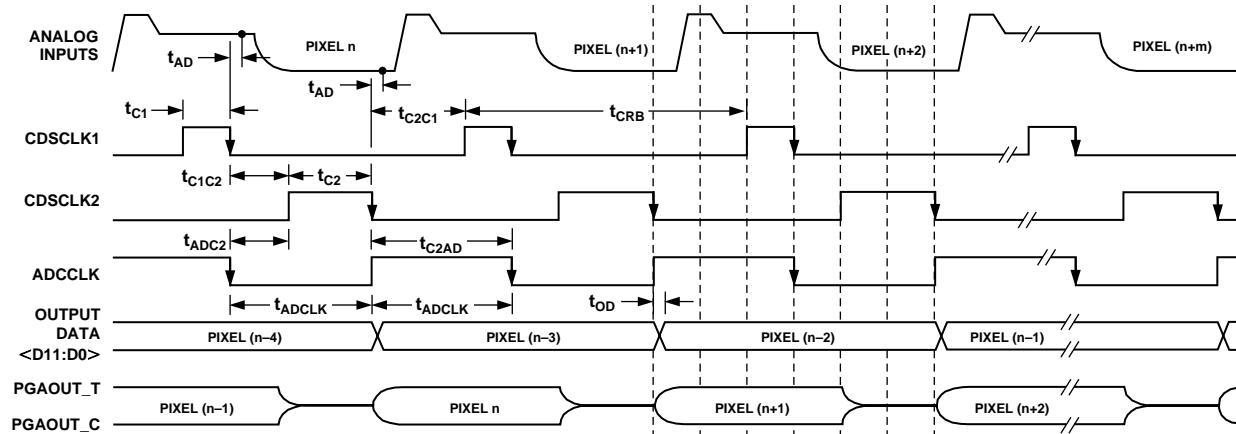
ANALOG INPUTS

PIXEL n

PIXEL (n+1)

PIXEL (n+2)

PIXEL (n+m)

$t_{AD}$

$t_{AD}$

$t_{C1}$

$t_{C2C1}$

$t_{CRB}$

CDSCLK1

$t_{C1C2}$

$t_{C2}$

CDSCLK2

$t_{ADC2}$

$t_{C2AD}$

ADCCLK

$t_{ADCLK}$

$t_{ADCLK}$

$t_{OD}$

OUTPUT DATA <D11:D0>

PIXEL (n–4)

PIXEL (n–3)

PIXEL (n–2)

PIXEL (n–1)

PGAOUT_T

PGAOUT_C

PIXEL (n–1)

PIXEL n

PIXEL (n+1)

PIXEL (n+2)